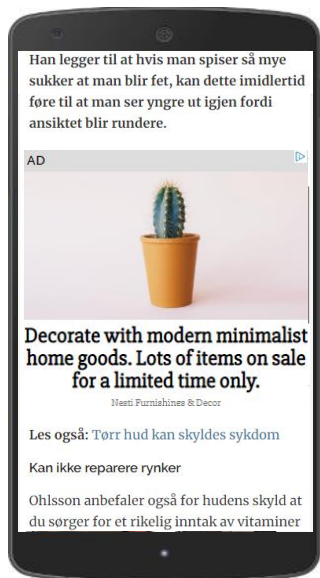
Han legger til at hvis man spiser så mye sukker at man blir fet, kan dette imidlertid føre til at man ser yngre ut igjen fordi ansiktet blir rundere.

AD

Decorate with modern minimalist home goods. Lots of items on sale for a limited time only.

Nesti Furnishings & Decor

Les også: Tørr hud kan skyldes sykdom

Kan ikke reparere rynker

Ohlsson anbefaler også for hudens skyld at du sørger for et rikelig inntak av vitaminer